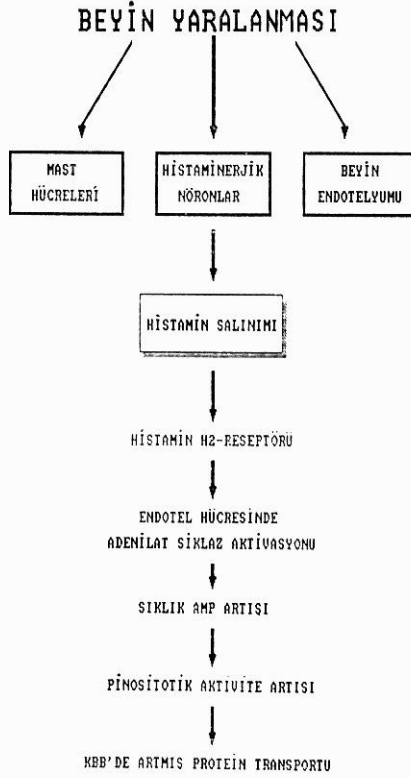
BEYİN YARALANMASI

MAST HÜCRELERİ

HİSTAMİNERJİK NÖRONLAR

BEYİN ENDOTELYUMU

HİSTAMİN SALINIMI

HİSTAMİN H2-RESEPTÖRÜ

ENDOTEL HÜCRESİNDE ADENİLAT SİKLAZ AKTİVASYONU

SIKLIK AMP ARTIŞI

PİNOSİTOTİK AKTİVİTE ARTISI

KBB'DE ARTMIS PROTEIN TRANSPORTU